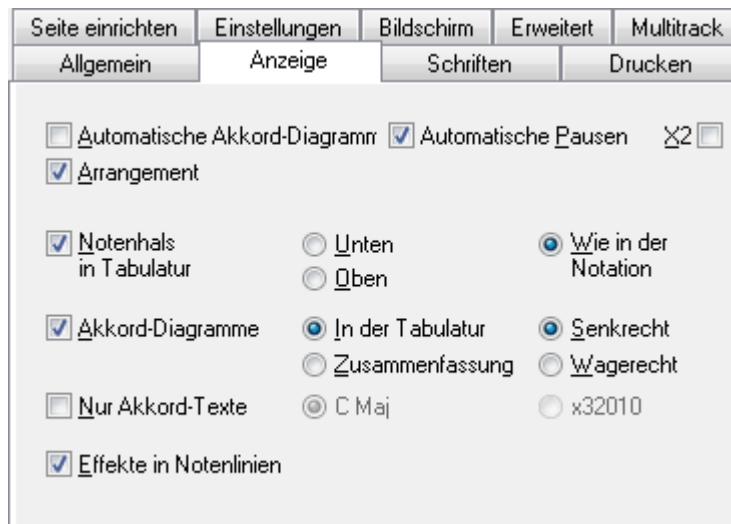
Seite einrichten | Einstellungen | Bildschirm | Erweitert | Multitrack
Allgemein | Anzeige | Schriften | Drucken

Automatische Akkord-Diagramm
Automatische Pausen
X2
Arrangement

Notenhals in Tabulatur
Unten
Oben
Wie in der Notation

Akkord-Diagramme
In der Tabulatur
Zusammenfassung
Senkrecht
Wagerecht

Nur Akkord-Texte
C Maj
x32010

Effekte in Notenlinien